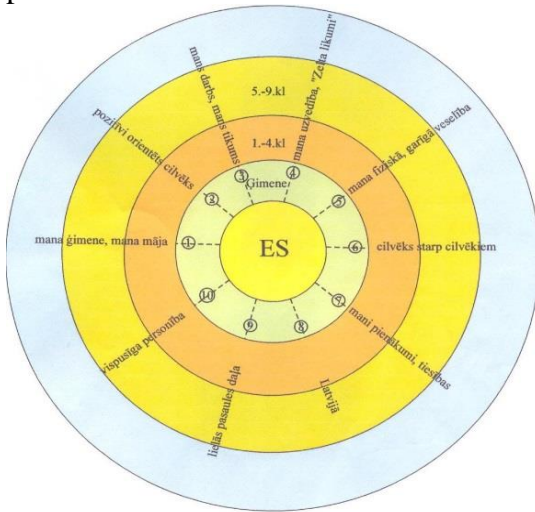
5.-9.kl

1.-4.kl

Ģimene

ES

1
2
3
4
5
6
7
8
9
10

mans darbs, mans likums

mana uzvedība, "Zelta likumi"

pozitīvi orientēts cilvēks

mana fiziskā, garīgā veselība

mana ģimene, mana māja

cilvēks starp cilvēkiem

vispusīga personība

mani pienākumi, tiesības

lielās pasaules daļa

Latvijā